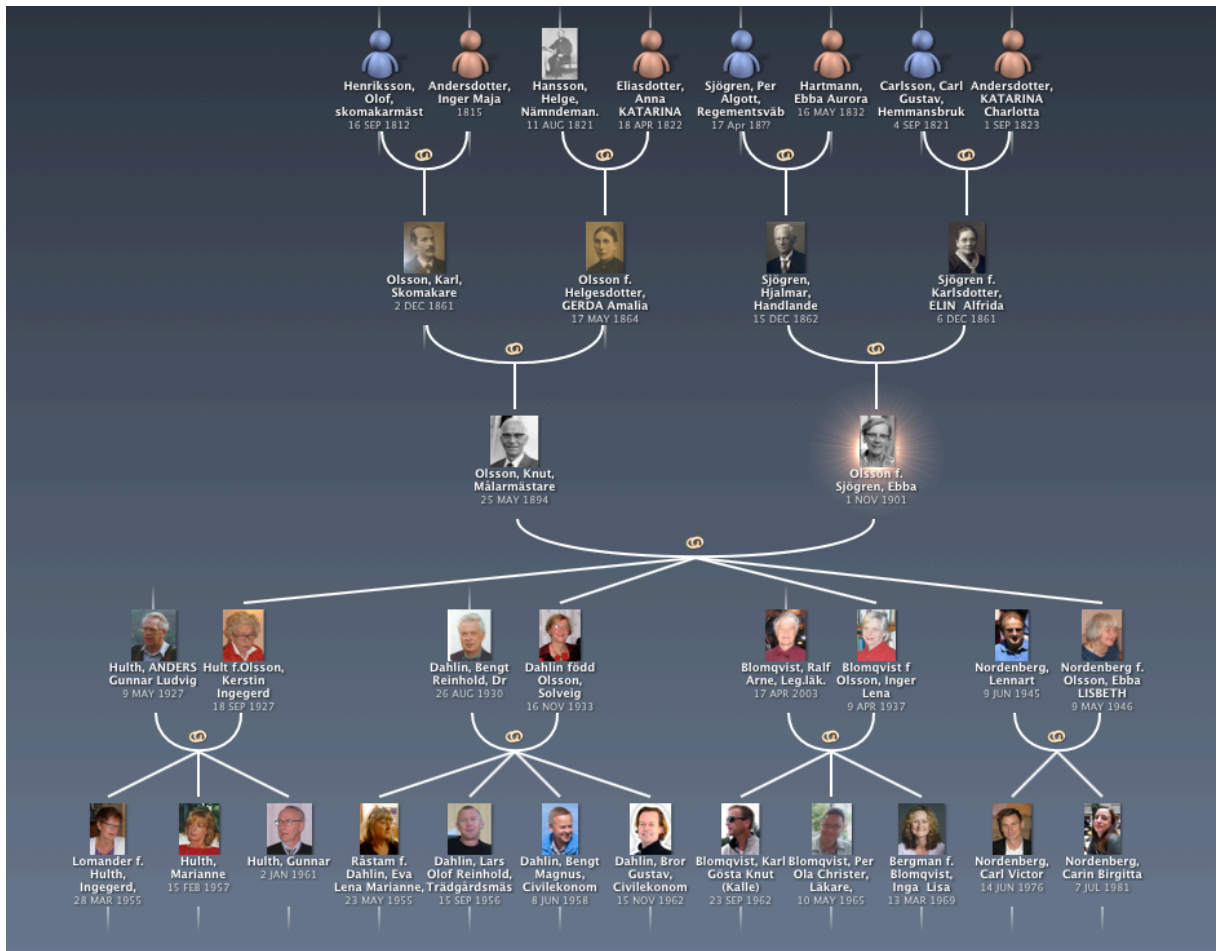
Henriksson, Olof, skomakarmäst
16 SEP 1812

Andersdotter, Inger Maja
1815

Hansson, Helge, Nämndeman.
11 AUG 1821

Eliasdotter, Anna KATARINA
18 APR 1822

Sjögren, Per Algott, Regementsväb
17 Apr 18??

Hartmann, Ebba Aurora
16 MAY 1832

Carlsson, Carl Gustav, Hemmansbruk
4 SEP 1821

Andersdotter, KATARINA Charlotta
1 SEP 1823

Olsson, Karl, Skomakare
2 DEC 1861

Olsson f. Helgesdotter, GERDA Amalia
17 MAY 1864

Sjögren, Hjalmar, Handlande
15 DEC 1862

Sjögren f. Karlsdotter, ELIN Alfrida
6 DEC 1861

Olsson, Knut, Målarmästare
25 MAY 1894

Olsson f. Sjögren, Ebba
1 NOV 1901

Hulth, ANDERS Gunnar Ludvig
9 MAY 1927

Hult f.Olsson, Kerstin Ingegerd
18 SEP 1927

Dahlin, Bengt Reinhold, Dr
26 AUG 1930

Dahlin född Olsson, Solveig
16 NOV 1933

Blomqvist, Ralf Arne, Leg.läk.
17 APR 2003

Blomqvist f Olsson, Inger Lena
9 APR 1937

Nordenberg, Lennart
9 JUN 1945

Nordenberg f. Olsson, Ebba LISBETH
9 MAY 1946

Lomander f. Hulth, Ingegerd,
28 MAR 1955

Hulth, Marianne
15 FEB 1957

Hulth, Gunnar
2 JAN 1961

Rästam f. Dahlin, Eva Lena Marianne,
23 MAY 1955

Dahlin, Lars Olof Reinhold, Trädgårdsmäs
15 SEP 1956

Dahlin, Bengt Magnus, Civilekonom
8 JUN 1958

Dahlin, Bror Gustav, Civilekonom
15 NOV 1962

Blomqvist, Karl Gösta Knut (Kalle)
23 SEP 1962

Blomqvist, Per Ola Christer, Läkare,
10 MAY 1965

Bergman f. Blomqvist, Inga Lisa
13 MAR 1969

Nordenberg, Carl Victor
14 JUN 1976

Nordenberg, Carin Birgitta
7 JUL 1981